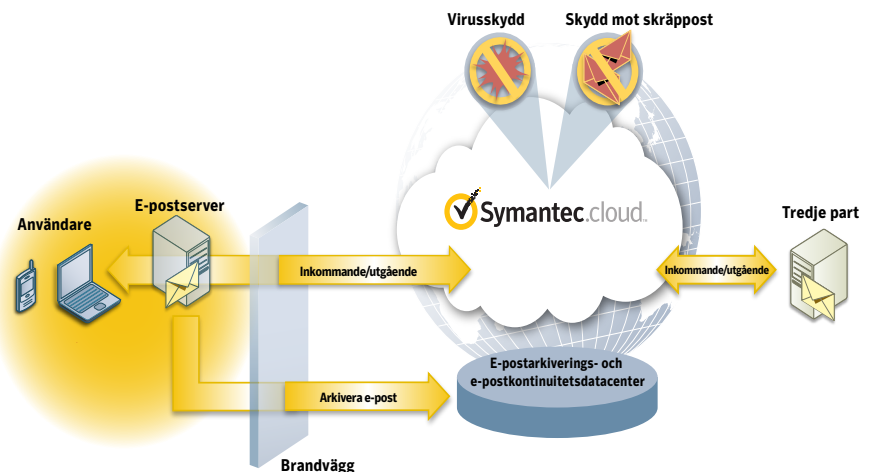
Virusskydd

Skydd mot skräppost

Symantec.cloud

Användare

E-postserver

Inkommande/utgående

Tredje part

Inkommande/utgående

E-postarkiverings- och e-postkontinuitetsdatacenter

Arkivera e-post

Brandvägg